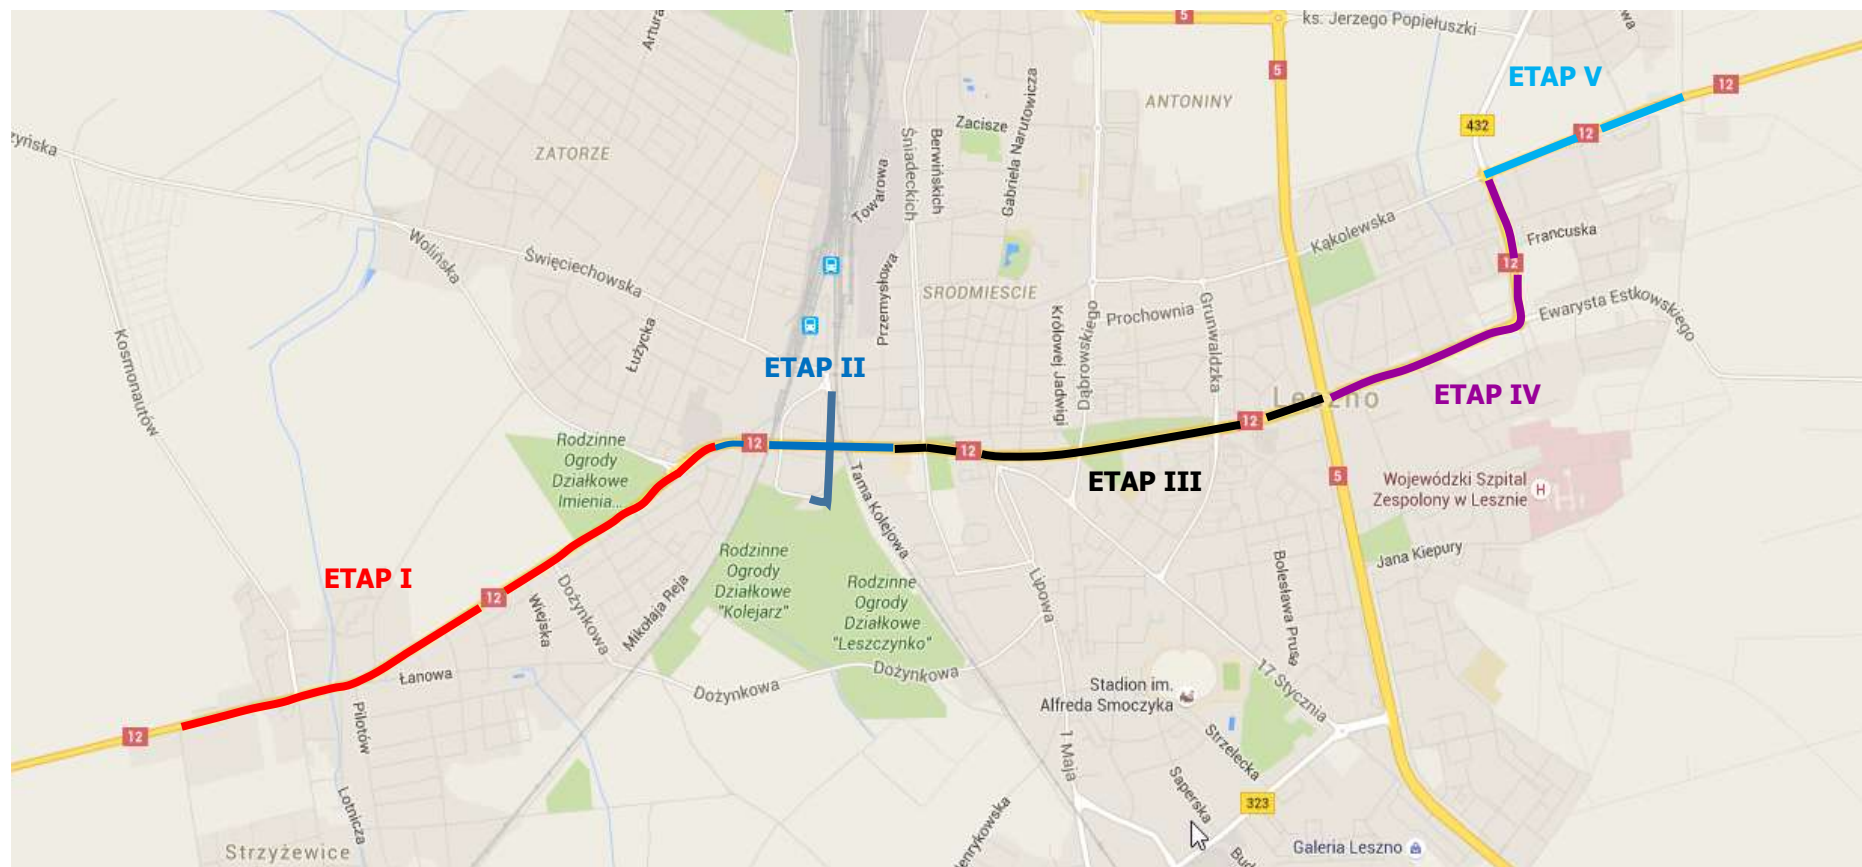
5
ks. Jerzego Popiełuszki
5
ETAP V
12
432
12
Artura
ANTONINY
Zacisze
Gabriela Narutowicza
Berwińskich
Śniadeckich
Towarowa
ZATORZE
Kąkolewska
Francuska
12
Ewarysta Estkowskiego
Wolińska
Święciechowska
Przemysłowa
ŚRÓDMIEŚCIE
Prochownia
Grunwaldzka
Królowej Jadwigi
Dąbrowskiego
Łużycka
Kosmonautów
ETAP II
ETAP IV
Leszno
Rodzinne Ogrody Działkowe Imienia...
12
12
12
Tama Kolejowa
ETAP III
5
Wojewódzki Szpital Zespolony w Lesznie
Rodzinne Ogrody Działkowe "Kolejarz"
Rodzinne Ogrody Działkowe "Leszczynko"
Jana Kiepury
ETAP I
12
Dożynkowa
Wiejska
Mikołaja Reja
Lipowa
Bolesława Prusa
17 Stycznia
Łanowa
Dożynkowa
Dożynkowa
Stadion im. Alfreda Smoczyka
Pilotów
1 Maja
Strzelecka
12
Saperska
323
Lotnicza
Henrykowska
Strzyżewice
Galeria Leszno